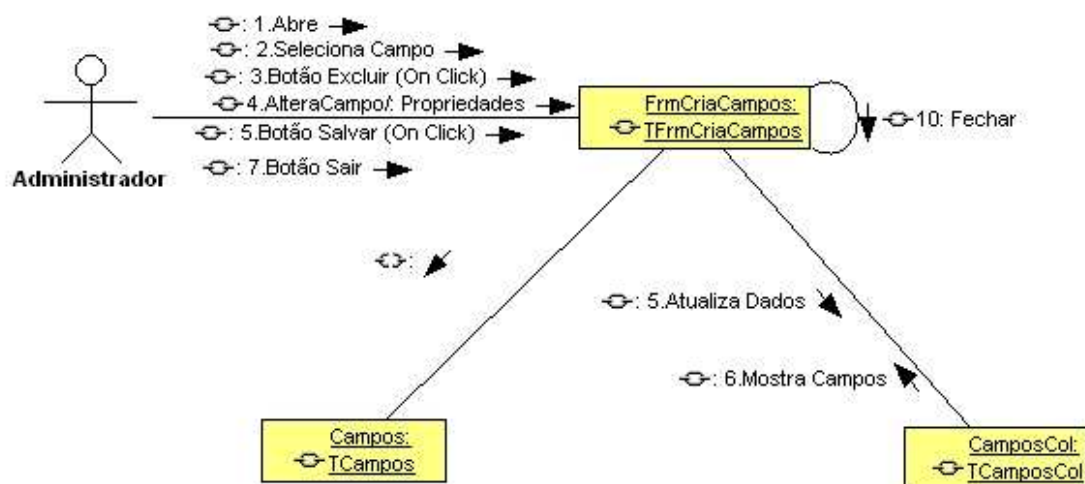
: 1.Abre
: 2.Seleciona Campo
: 3.Botão Excluir (On Click)
4.AlteraCampo/: Propriedades
: 5.Botão Salvar (On Click)
: 7.Botão Sair

Administrador

FrmCriaCampos:
TFrmCriaCampos

10: Fechar

:

: 5.Atualiza Dados

: 6.Mostra Campos

Campos:
TCampos

CamposCol:
TCamposCol